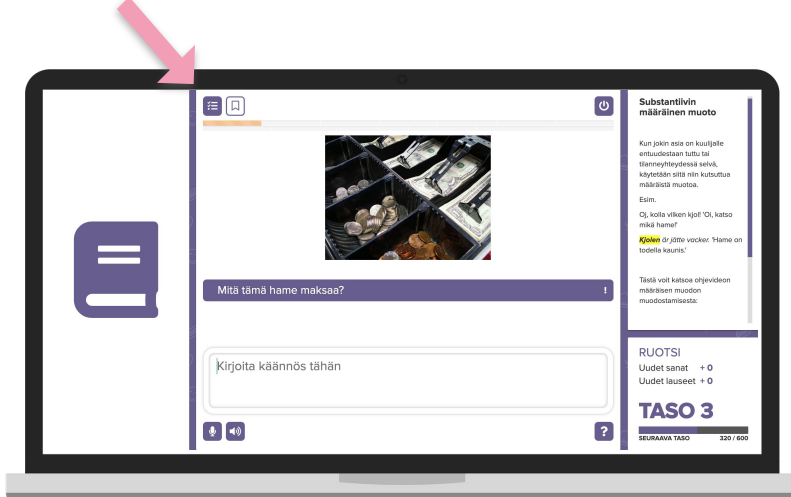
Substantiivin määräinen muoto

Kun jokin asia on kuulijalle entuudestaan tuttu tai tilanneyhteydessä selvä, käytetään siitä niin kutsuttua määräistä muotoa.

Esim.

Oj, kolla vilken kjol! 'Oi, katso mikä hame!'

Kjolen är jätte vacker. 'Hame on todella kaunis.'

Tästä voit katsoa ohjevideon määräisen muodon muodostamisesta:

Mitä tämä hame maksaa?

!

Kirjoita käännös tähän

?

RUOTSI
Uudet sanat + 0
Uudet lauseet + 0

TASO 3
SEURAAVA TASO 320 / 600